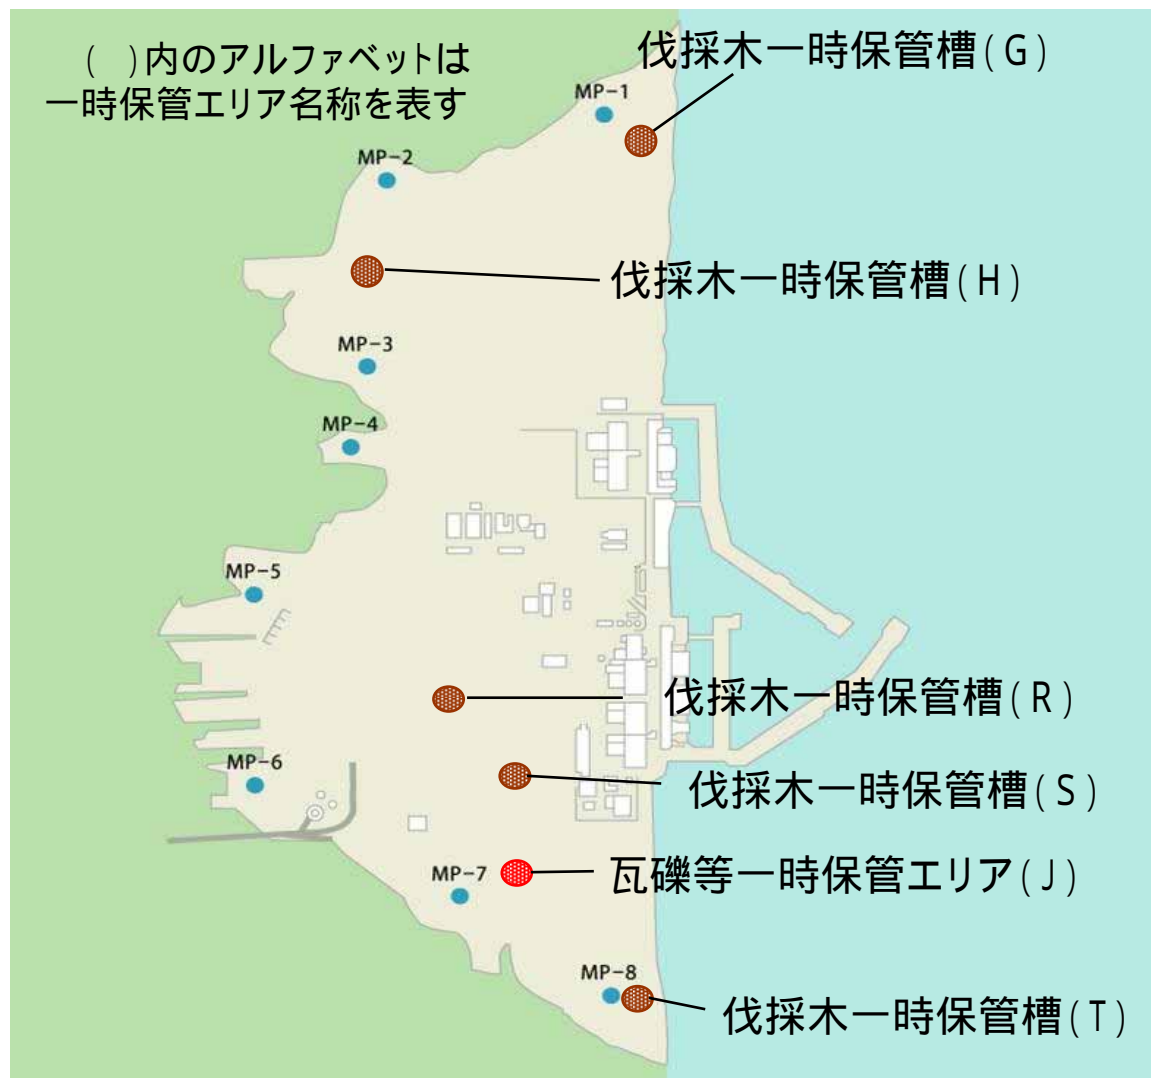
(　)内のアルファベットは一時保管エリア名称を表す

伐採木一時保管槽(G)

MP-1

MP-2

伐採木一時保管槽(H)

MP-3

MP-4

MP-5

伐採木一時保管槽(R)

MP-6

伐採木一時保管槽(S)

MP-7

瓦礫等一時保管エリア(J)

MP-8

伐採木一時保管槽(T)